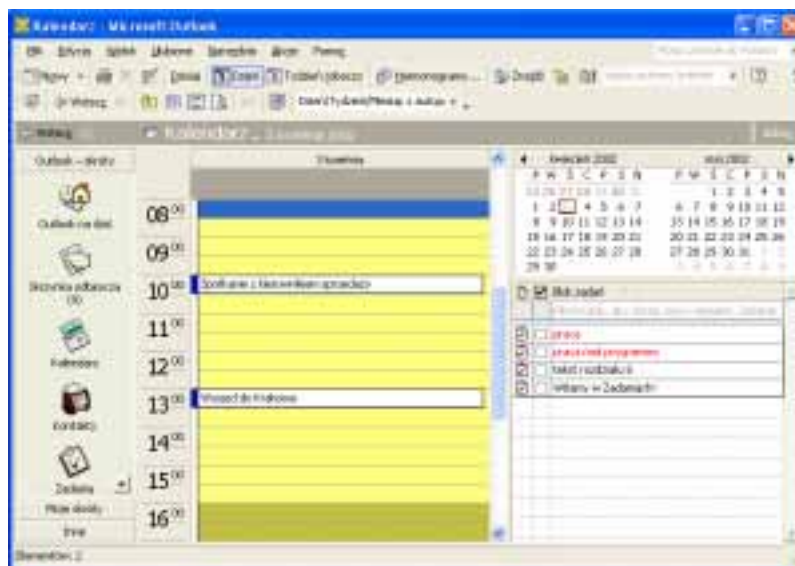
Kalendarz - Microsoft Outlook

Plik Edycja Widok Ulubione Narzędzia Akcje Pomoc

Nowy Dzisiaj Dzień Tydzień roboczy Harmonogram... Znajdź

Wstecz Dzień/Tydzień/Miesiąc z Autop

Kalendarz

Outlook – skróty

Outlook na dziś

Skrzynka odbiorcza (35)

Kalendarz

Kontakty

Zadania

Moje skróty

Inne

Kwiecień 2002

Maj 2002

| P | W | Ś | C | P | S | N |
|---|---|---|---|---|---|---|
| 1 | 2 | 3 | 4 | 5 | 6 | 7 |
| 8 | 9 | 10 | 11 | 12 | 13 | 14 |
| 15 | 16 | 17 | 18 | 19 | 20 | 21 |
| 22 | 23 | 24 | 25 | 26 | 27 | 28 |
| 29 | 30 | | | | | |

| P | W | Ś | C | P | S | N |
|---|---|---|---|---|---|---|
| | | 1 | 2 | 3 | 4 | 5 |
| 6 | 7 | 8 | 9 | 10 | 11 | 12 |
| 13 | 14 | 15 | 16 | 17 | 18 | 19 |
| 20 | 21 | 22 | 23 | 24 | 25 | 26 |
| 27 | 28 | 29 | 30 | 31 | | |

$08^{00}$
$09^{00}$
$10^{00}$ Spotkanie z kierownikiem sprzedaży
$11^{00}$
$12^{00}$
$13^{00}$ Wyjazd do Krakowa
$14^{00}$
$15^{00}$
$16^{00}$

Blok zadań

praca

prace nad programem

tekst rozdziału 6

Witamy w Zadaniach!

Elementów: 2